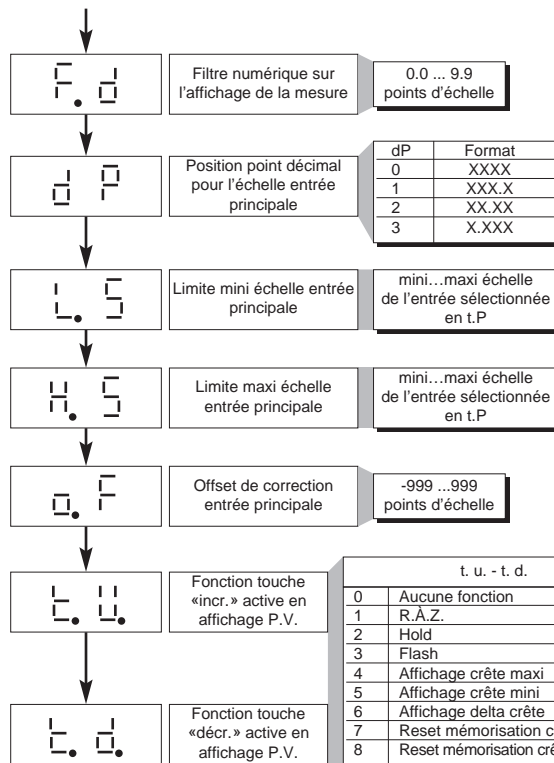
F. d

Filtre numérique sur l'affichage de la mesure

0.0 ... 9.9 points d'échelle

d P

Position point décimal pour l'échelle entrée principale

| dP | Format |
|---|---|
| 0 | XXXX |
| 1 | XXX.X |
| 2 | XX.XX |
| 3 | X.XXX |

L. S

Limite mini échelle entrée principale

mini…maxi échelle de l'entrée sélectionnée en t.P

H. S

Limite maxi échelle entrée principale

mini…maxi échelle de l'entrée sélectionnée en t.P

o. F

Offset de correction entrée principale

-999 ...999 points d'échelle

t. u.

Fonction touche «incr.» active en affichage P.V.

| t. u. - t. d. | |
|---|---|
| 0 | Aucune fonction |
| 1 | R.À.Z. |
| 2 | Hold |
| 3 | Flash |
| 4 | Affichage crête maxi |
| 5 | Affichage crête mini |
| 6 | Affichage delta crête |
| 7 | Reset mémorisation c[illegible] |
| 8 | Reset mémorisation cré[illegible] |

t. d.

Fonction touche «décr.» active en affichage P.V.